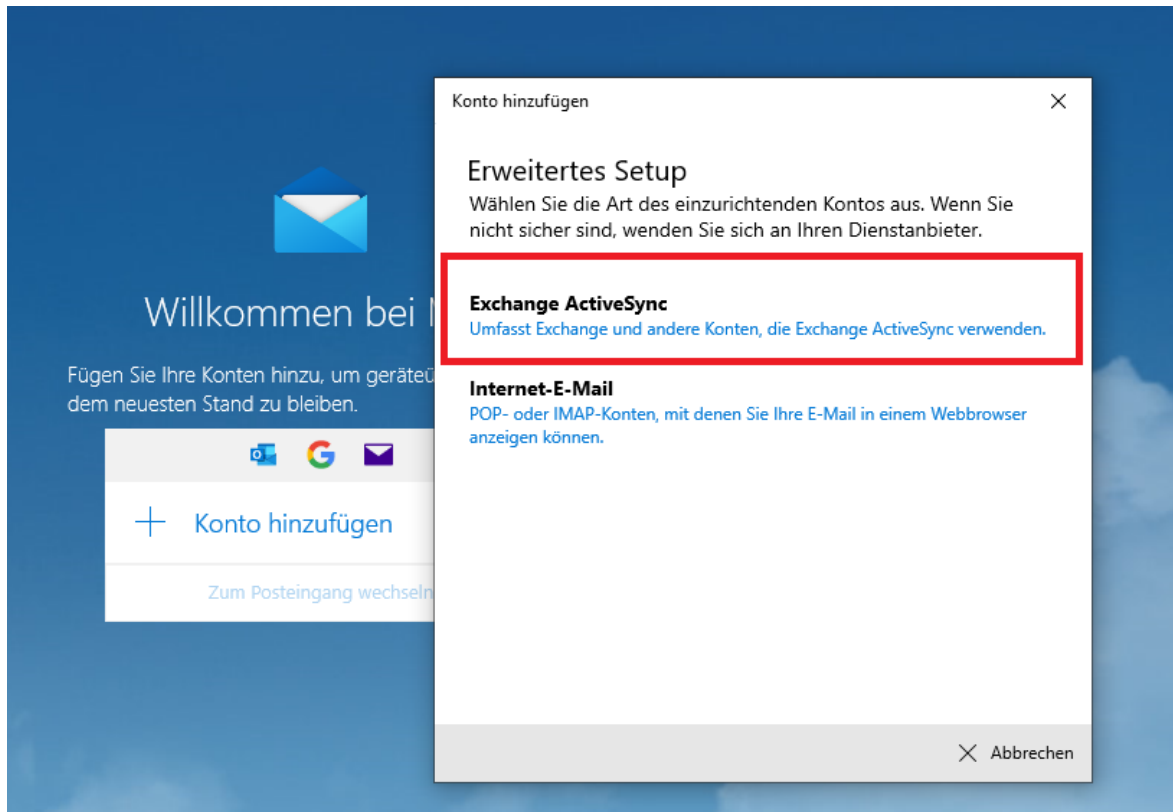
Willkommen bei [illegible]

Fügen Sie Ihre Konten hinzu, um geräteü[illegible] dem neuesten Stand zu bleiben.

G

+ Konto hinzufügen

Zum Posteingang wechseln

Konto hinzufügen

×

Erweitertes Setup

Wählen Sie die Art des einzurichtenden Kontos aus. Wenn Sie nicht sicher sind, wenden Sie sich an Ihren Dienstanbieter.

Exchange ActiveSync

Umfasst Exchange und andere Konten, die Exchange ActiveSync verwenden.

Internet-E-Mail

POP- oder IMAP-Konten, mit denen Sie Ihre E-Mail in einem Webbrowser anzeigen können.

× Abbrechen